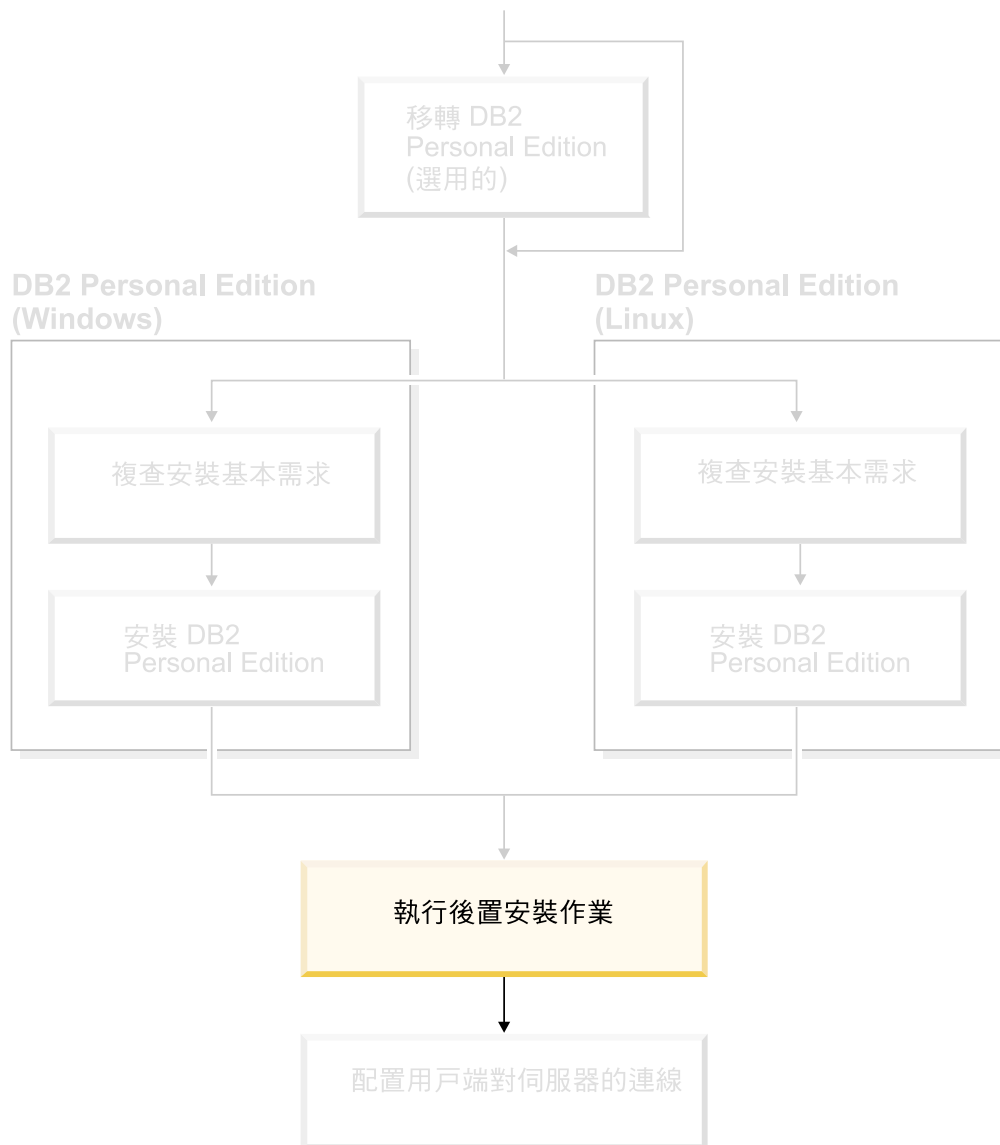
移轉 DB2 Personal Edition (選用的)

DB2 Personal Edition (Windows)

複查安裝基本需求

安裝 DB2 Personal Edition

DB2 Personal Edition (Linux)

複查安裝基本需求

安裝 DB2 Personal Edition

執行後置安裝作業

配置用戶端對伺服器的連線